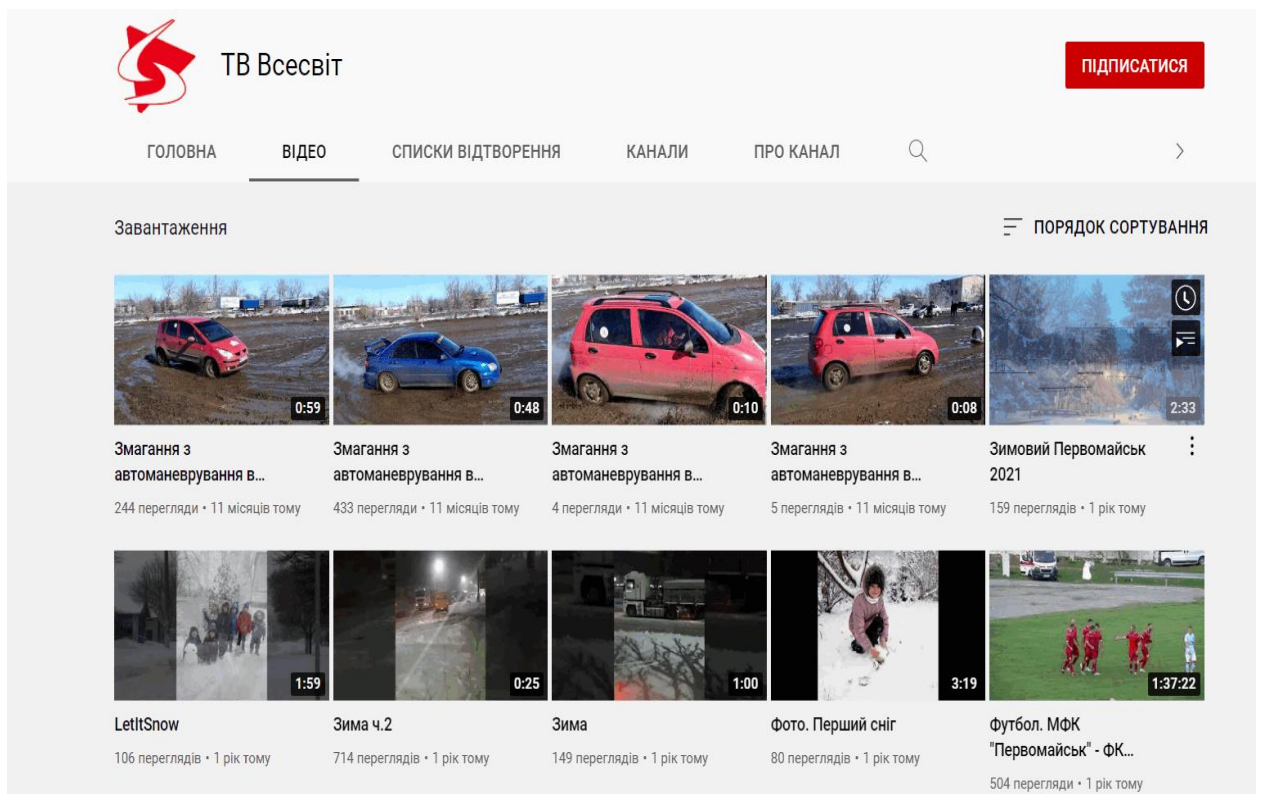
ТВ Всесвіт

ПІДПИСАТИСЯ

ГОЛОВНА ВІДЕО СПИСКИ ВІДТВОРЕННЯ КАНАЛИ ПРО КАНАЛ

Завантаження

ПОРЯДОК СОРТУВАННЯ

0:59
Змагання з автоманеврування в...
244 перегляди • 11 місяців тому

0:48
Змагання з автоманеврування в...
433 перегляди • 11 місяців тому

0:10
Змагання з автоманеврування в...
4 перегляди • 11 місяців тому

0:08
Змагання з автоманеврування в...
5 переглядів • 11 місяців тому

2:33
Зимовий Первомайськ 2021
159 переглядів • 1 рік тому

1:59
LetItSnow
106 переглядів • 1 рік тому

0:25
Зима ч.2
714 переглядів • 1 рік тому

1:00
Зима
149 переглядів • 1 рік тому

3:19
Фото. Перший сніг
80 переглядів • 1 рік тому

1:37:22
Футбол. МФК "Первомайськ" - ФК...
504 перегляди • 1 рік тому